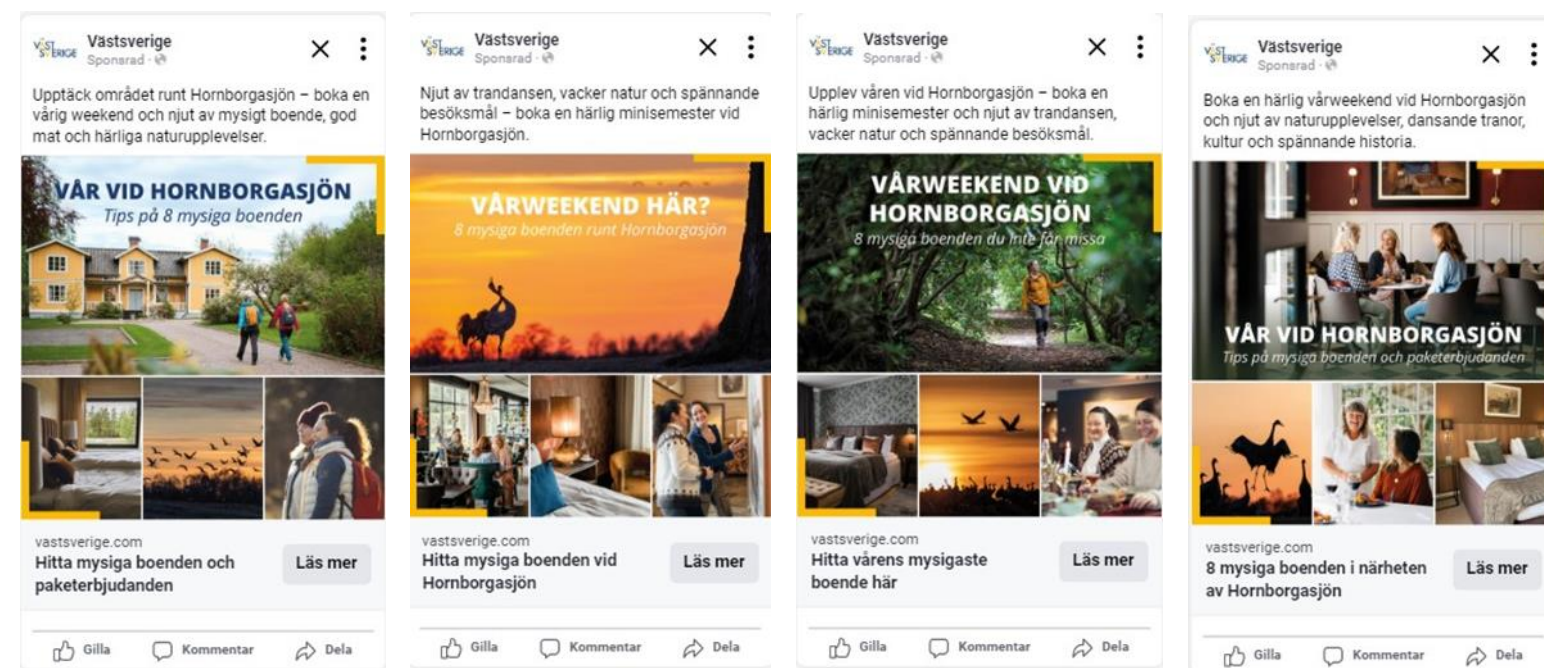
VÄST SVERIGE Västsverige
Sponsrad ·
×

Upptäck området runt Hornborgasjön – boka en vårig weekend och njut av mysigt boende, god mat och härliga naturupplevelser.

VÅR VID HORNBORGASJÖN
Tips på 8 mysiga boenden

vastsverige.com
Hitta mysiga boenden och paketerbjudanden
Läs mer

Gilla Kommentar Dela

VÄST SVERIGE Västsverige
Sponsrad ·
×

Njut av trandansen, vacker natur och spännande besöksmål – boka en härlig minisemester vid Hornborgasjön.

VÅRWEEKEND HÄR?
8 mysiga boenden runt Hornborgasjön

vastsverige.com
Hitta mysiga boenden vid Hornborgasjön
Läs mer

Gilla Kommentar Dela

VÄST SVERIGE Västsverige
Sponsrad ·
×

Upplev våren vid Hornborgasjön – boka en härlig minisemester och njut av trandansen, vacker natur och spännande besöksmål.

VÅRWEEKEND VID HORNBORGASJÖN
8 mysiga boenden du inte får missa

vastsverige.com
Hitta vårens mysigaste boende här
Läs mer

Gilla Kommentar Dela

VÄST SVERIGE Västsverige
Sponsrad ·
×

Boka en härlig vårweekend vid Hornborgasjön och njut av naturupplevelser, dansande tranor, kultur och spännande historia.

VÅR VID HORNBORGASJÖN
Tips på mysiga boenden och paketerbjudanden

vastsverige.com
8 mysiga boenden i närheten av Hornborgasjön
Läs mer

Gilla Kommentar Dela